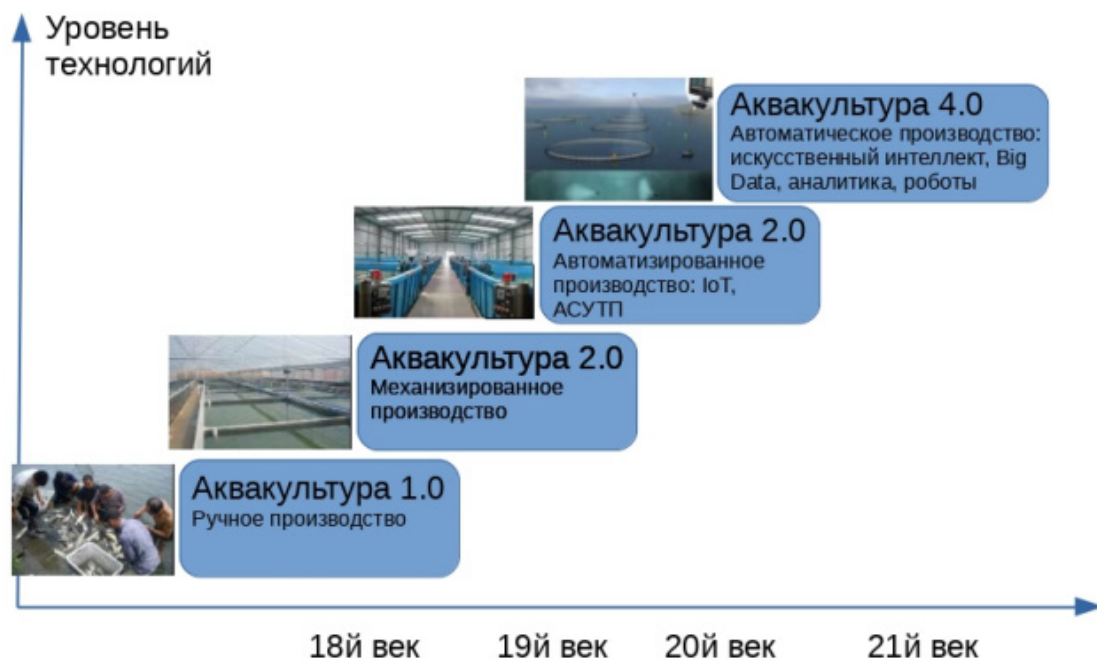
Уровень технологий

Аквакультура 4.0
Автоматическое производство: искусственный интеллект, Big Data, аналитика, роботы

Аквакультура 2.0
Автоматизированное производство: IoT, АСУТП

Аквакультура 2.0
Механизированное производство

Аквакультура 1.0
Ручное производство

18й век
19й век
20й век
21й век